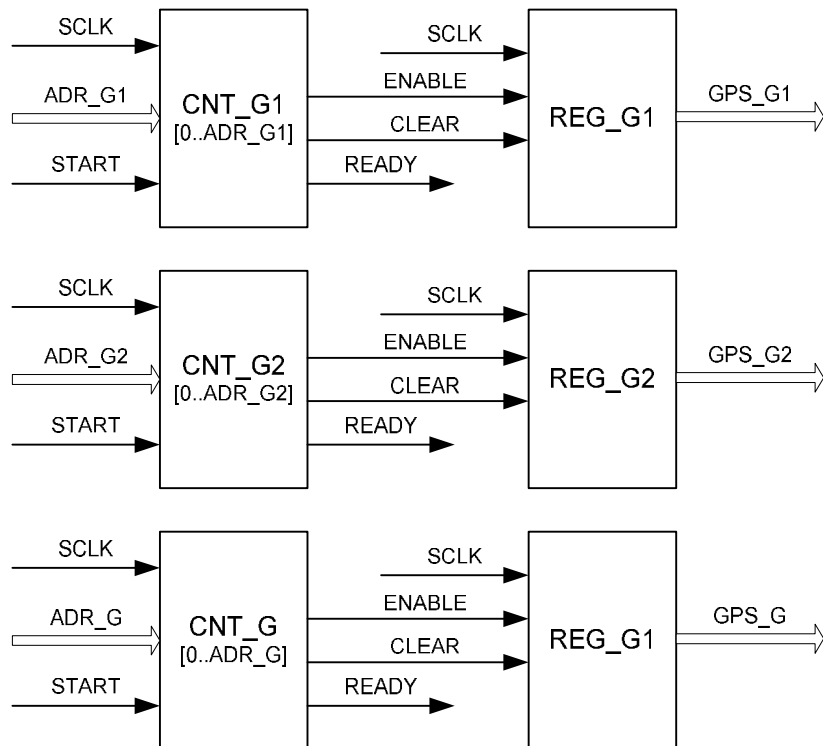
SCLK
ADR_G1
START
CNT_G1
[0..ADR_G1]
SCLK
ENABLE
CLEAR
READY
REG_G1
GPS_G1

SCLK
ADR_G2
START
CNT_G2
[0..ADR_G2]
SCLK
ENABLE
CLEAR
READY
REG_G2
GPS_G2

SCLK
ADR_G
START
CNT_G
[0..ADR_G]
SCLK
ENABLE
CLEAR
READY
REG_G1
GPS_G